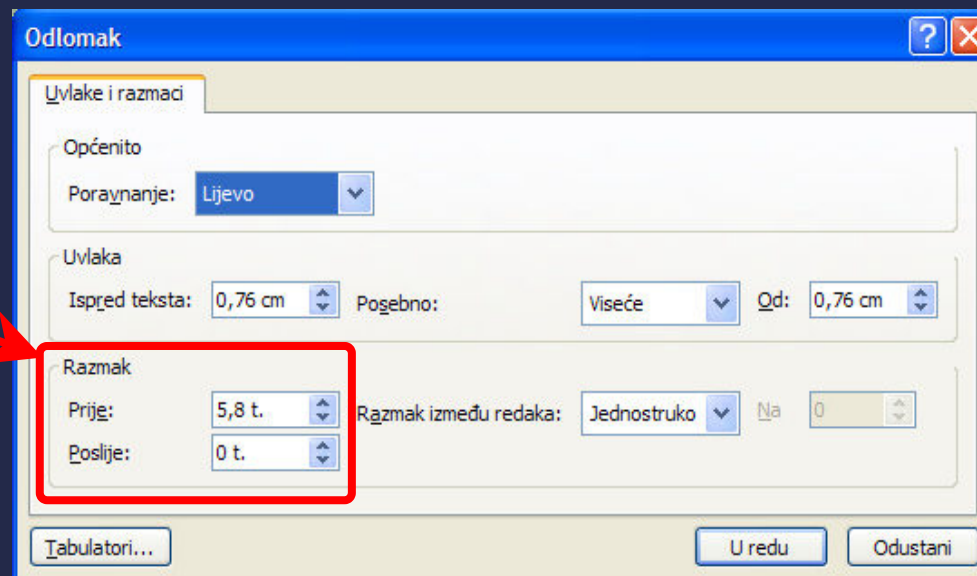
Odlomak

?

Uvlake i razmaci

Općenito

Poravnanje: Lijevo

Uvlaka

Ispred teksta: 0,76 cm

Posebno: Viseće

Od: 0,76 cm

Razmak

Prije: 5,8 t.

Poslije: 0 t.

Razmak između redaka: Jednostruko

Na 0

Tabulatori...

U redu

Odustani